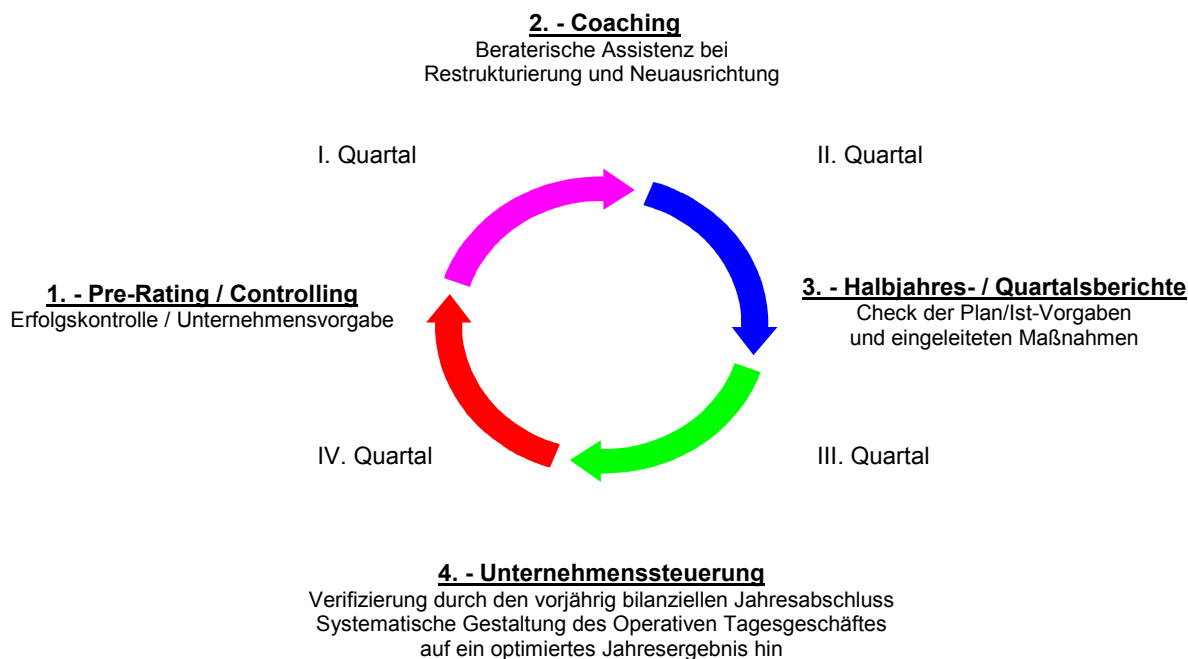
**2. - Coaching**
Beraterische Assistenz bei Restrukturierung und Neuausrichtung

I. Quartal

II. Quartal

**1. - Pre-Rating / Controlling**
Erfolgskontrolle / Unternehmensvorgabe

**3. - Halbjahres- / Quartalsberichte**
Check der Plan/Ist-Vorgaben und eingeleiteten Maßnahmen

IV. Quartal

III. Quartal

**4. - Unternehmenssteuerung**
Verifizierung durch den vorjährig bilanziellen Jahresabschluss
Systematische Gestaltung des Operativen Tagesgeschäftes auf ein optimiertes Jahresergebnis hin